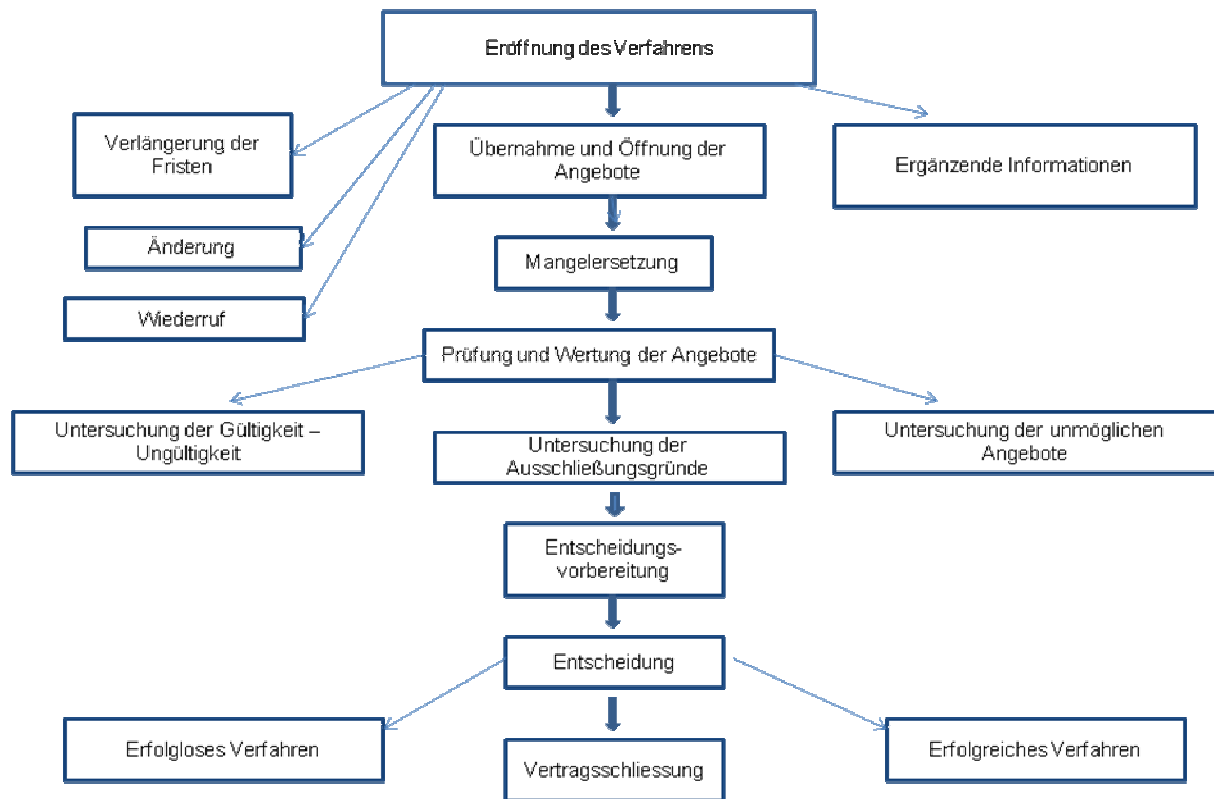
Eröffnung des Verfahrens

Verlängerung der Fristen

Übernahme und Öffnung der Angebote

Ergänzende Informationen

Änderung

Mangelersetzung

Wiederruf

Prüfung und Wertung der Angebote

Untersuchung der Gültigkeit – Ungültigkeit

Untersuchung der Ausschließungsgründe

Untersuchung der unmöglichen Angebote

Entscheidungsvorbereitung

Entscheidung

Erfolgloses Verfahren

Vertragsschliessung

Erfolgreiches Verfahren